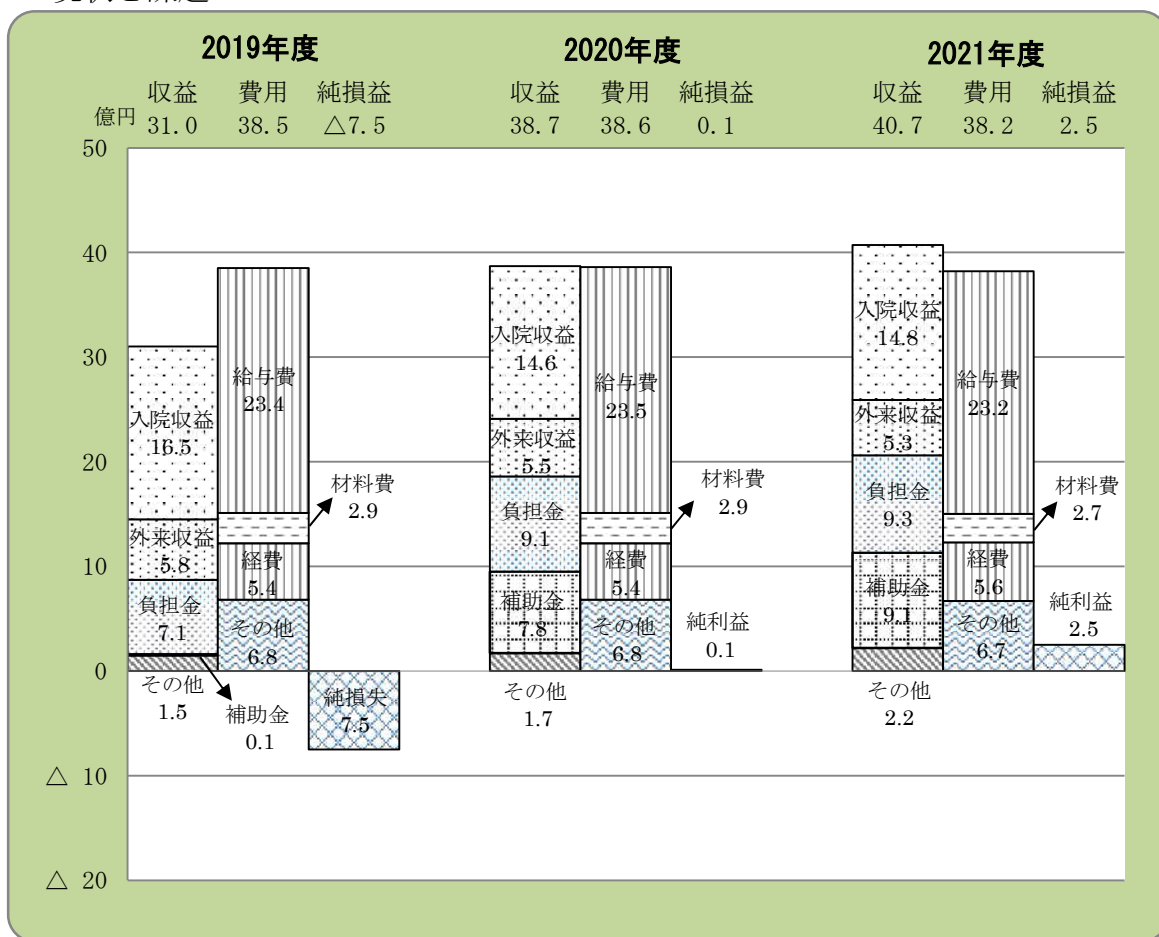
2019年度
収益 費用 純損益
億円 31.0 38.5 △7.5

2020年度
収益 費用 純損益
38.7 38.6 0.1

2021年度
収益 費用 純損益
40.7 38.2 2.5

50
40
30
20
10
0
△ 10
△ 20

入院収益 16.5
外来収益 5.8
負担金 7.1
その他 1.5
補助金 0.1
給与費 23.4
材料費 2.9
経費 5.4
その他 6.8
純損失 7.5

入院収益 14.6
外来収益 5.5
負担金 9.1
補助金 7.8
その他 1.7
給与費 23.5
材料費 2.9
経費 5.4
その他 6.8
純利益 0.1

入院収益 14.8
外来収益 5.3
負担金 9.3
補助金 9.1
その他 2.2
給与費 23.2
材料費 2.7
経費 5.6
その他 6.7
純利益 2.5